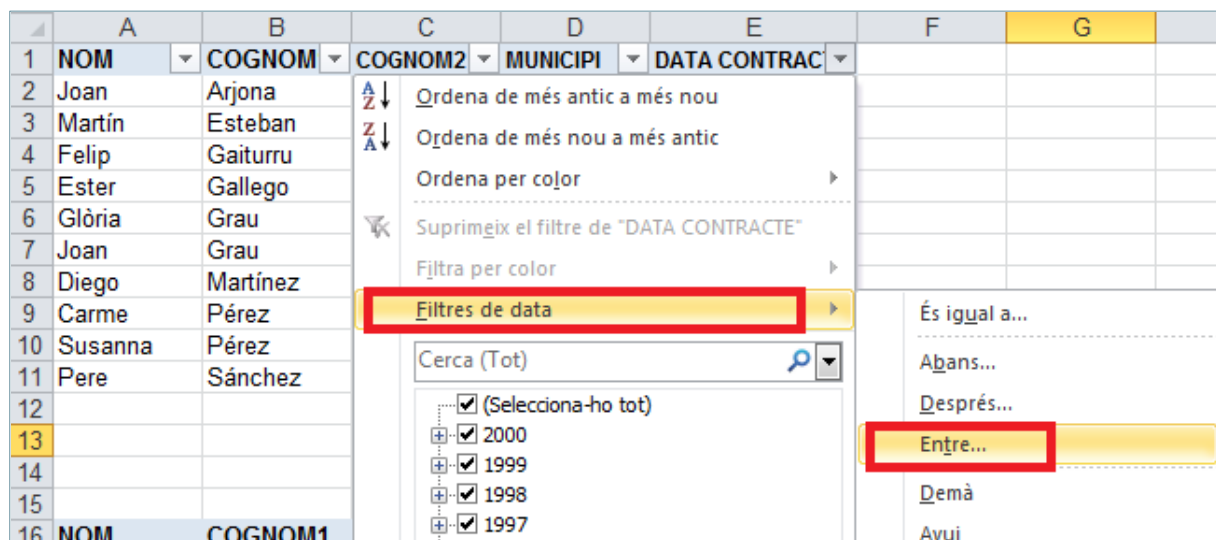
| | A | B | C | D | E | F | G |
|---|---|---|---|---|---|---|---|
| 1 | NOM | COGNOM | COGNOM2 | MUNICIPI | DATA CONTRACT | | |
| 2 | Joan | Arjona | | | | | |
| 3 | Martín | Esteban | | | | | |
| 4 | Felip | Gaiturru | | | | | |
| 5 | Ester | Gallego | | | | | |
| 6 | Glòria | Grau | | | | | |
| 7 | Joan | Grau | | | | | |
| 8 | Diego | Martínez | | | | | |
| 9 | Carme | Pérez | | | | | |
| 10 | Susanna | Pérez | | | | | |
| 11 | Pere | Sánchez | | | | | |
| 12 | | | | | | | |
| 13 | | | | | | | |
| 14 | | | | | | | |
| 15 | | | | | | | |
| 16 | NOM | COGNOM1 | | | | | |

Ordena de més antic a més nou
Ordena de més nou a més antic
Ordena per color
Suprimeix el filtre de "DATA CONTRACTE"
Filtra per color
Filtres de data
Cerca (Tot)
(Selecciona-ho tot)
2000
1999
1998
1997

És igual a...
Abans...
Després...
Entre...
Demà
Avui